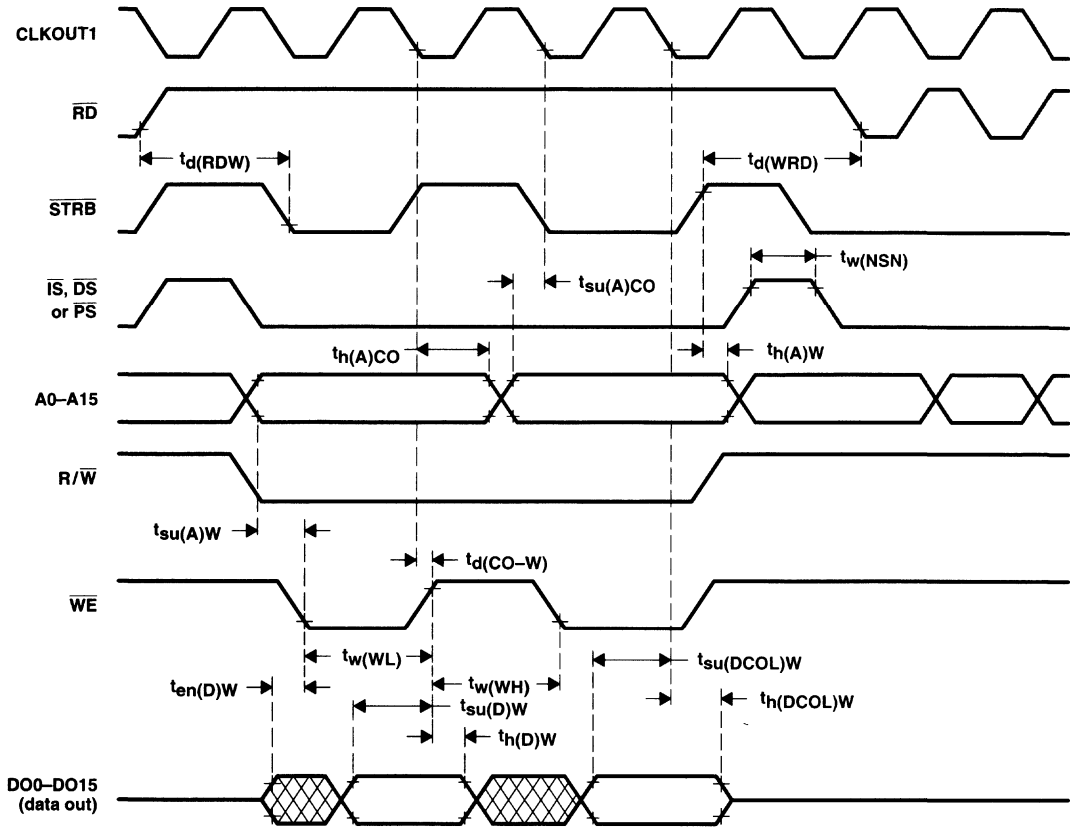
CLKOUT1

$\overline{RD}$

$t_{d(RDW)}$

$t_{d(WRD)}$

$\overline{STRB}$

$t_{w(NSN)}$

$\overline{IS}$, $\overline{DS}$ or $\overline{PS}$

$t_{su(A)CO}$

$t_{h(A)CO}$

$t_{h(A)W}$

A0–A15

R/$\overline{W}$

$t_{su(A)W}$

$t_{d(CO-W)}$

$\overline{WE}$

$t_{w(WL)}$

$t_{su(DCOL)W}$

$t_{en(D)W}$

$t_{w(WH)}$

$t_{h(DCOL)W}$

$t_{su(D)W}$

$t_{h(D)W}$

DO0–DO15 (data out)